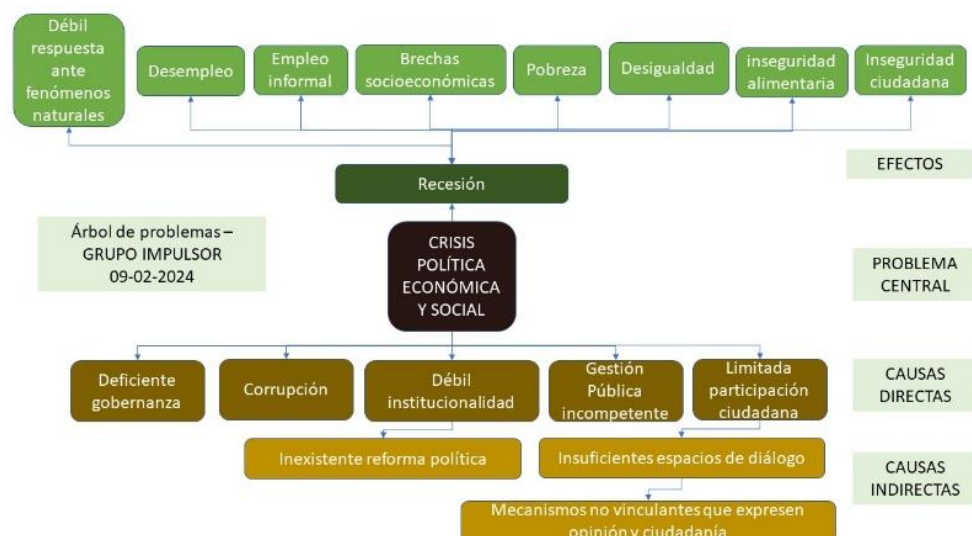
Débil respuesta ante fenómenos naturales

Desempleo

Empleo informal

Brechas socioeconómicas

Pobreza

Desigualdad

inseguridad alimentaria

Inseguridad ciudadana

EFECTOS

Recesión

Árbol de problemas – GRUPO IMPULSOR 09-02-2024

CRISIS POLÍTICA ECONÓMICA Y SOCIAL

PROBLEMA CENTRAL

Deficiente gobernanza

Corrupción

Débil institucionalidad

Gestión Pública incompetente

Limitada participación ciudadana

CAUSAS DIRECTAS

Inexistente reforma política

Insuficientes espacios de diálogo

CAUSAS INDIRECTAS

Mecanismos no vinculantes que expresen opinión y ciudadanía